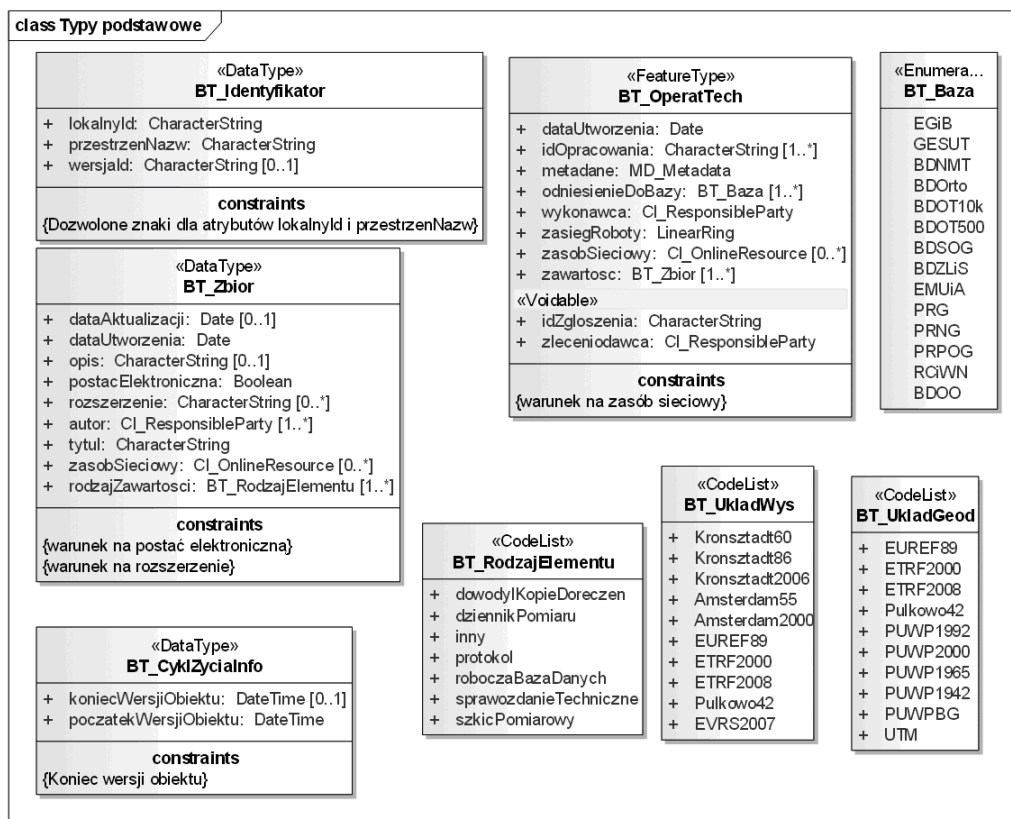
class Typy podstawowe

«DataType»
BT_Identyfikator

+ lokalnyId: CharacterString
+ przestrzenNazw: CharacterString
+ wersjaId: CharacterString [0..1]

constraints
{Dozwolone znaki dla atrybutów lokalnyId i przestrzenNazw}

«DataType»
BT_Zbior

+ dataAktualizacji: Date [0..1]
+ dataUtworzenia: Date
+ opis: CharacterString [0..1]
+ postacElektroniczna: Boolean
+ rozszerzenie: CharacterString [0..*]
+ autor: CI_ResponsibleParty [1..*]
+ tytul: CharacterString
+ zasobSieciowy: CI_OnlineResource [0..*]
+ rodzajZawartosci: BT_RodzajElementu [1..*]

constraints
{warunek na postać elektroniczna}
{warunek na rozszerzenie}

«DataType»
BT_CyklZyciaInfo

+ koniecWersjiObiektu: DateTime [0..1]
+ poczatekWersjiObiektu: DateTime

constraints
{Koniec wersji obiektu}

«FeatureType»
BT_OperatTech

+ dataUtworzenia: Date
+ idOpracowania: CharacterString [1..*]
+ metadane: MD_Metadata
+ odniesienieDoBazy: BT_Baza [1..*]
+ wykonawca: CI_ResponsibleParty
+ zasiegRoboty: LinearRing
+ zasobSieciowy: CI_OnlineResource [0..*]
+ zawartosc: BT_Zbior [1..*]
«Voidable»
+ idZgloszenia: CharacterString
+ zleceniodawca: CI_ResponsibleParty

constraints
{warunek na zasób sieciowy}

«Enumera...
BT_Baza

EGiB
GESUT
BDNMT
BDOrto
BDOT10k
BDOT500
BDSOG
BDZLiS
EMUiA
PRG
PRNG
PRPOG
RCiWN
BDOO

«CodeList»
BT_RodzajElementu

+ dowodyIKopieDoreczen
+ dziennikPomiaru
+ inny
+ protokol
+ roboczaBazaDanych
+ sprawozdanieTechniczne
+ szkicPomiarowy

«CodeList»
BT_UkladWys

+ Kronsztadt60
+ Kronsztadt86
+ Kronsztadt2006
+ Amsterdam55
+ Amsterdam2000
+ EUREF89
+ ETRF2000
+ ETRF2008
+ Pulkowo42
+ EVRS2007

«CodeList»
BT_UkladGeod

+ EUREF89
+ ETRF2000
+ ETRF2008
+ Pulkowo42
+ PUWP1992
+ PUWP2000
+ PUWP1965
+ PUWP1942
+ PUWPBG
+ UTM